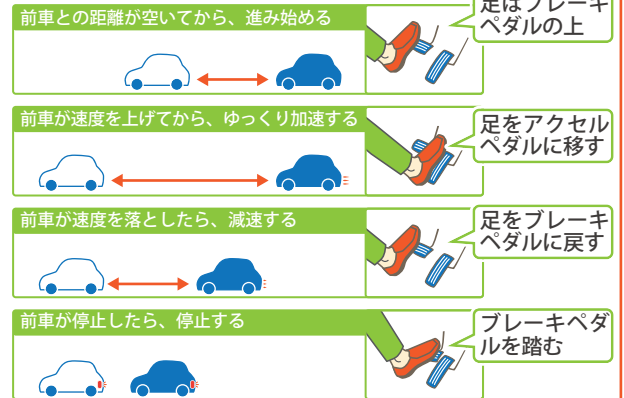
前車との距離が空いてから、進み始める

足はブレーキペダルの上

前車が速度を上げてから、ゆっくり加速する

足をアクセルペダルに移す

前車が速度を落としたら、減速する

足をブレーキペダルに戻す

前車が停止したら、停止する

ブレーキペダルを踏む